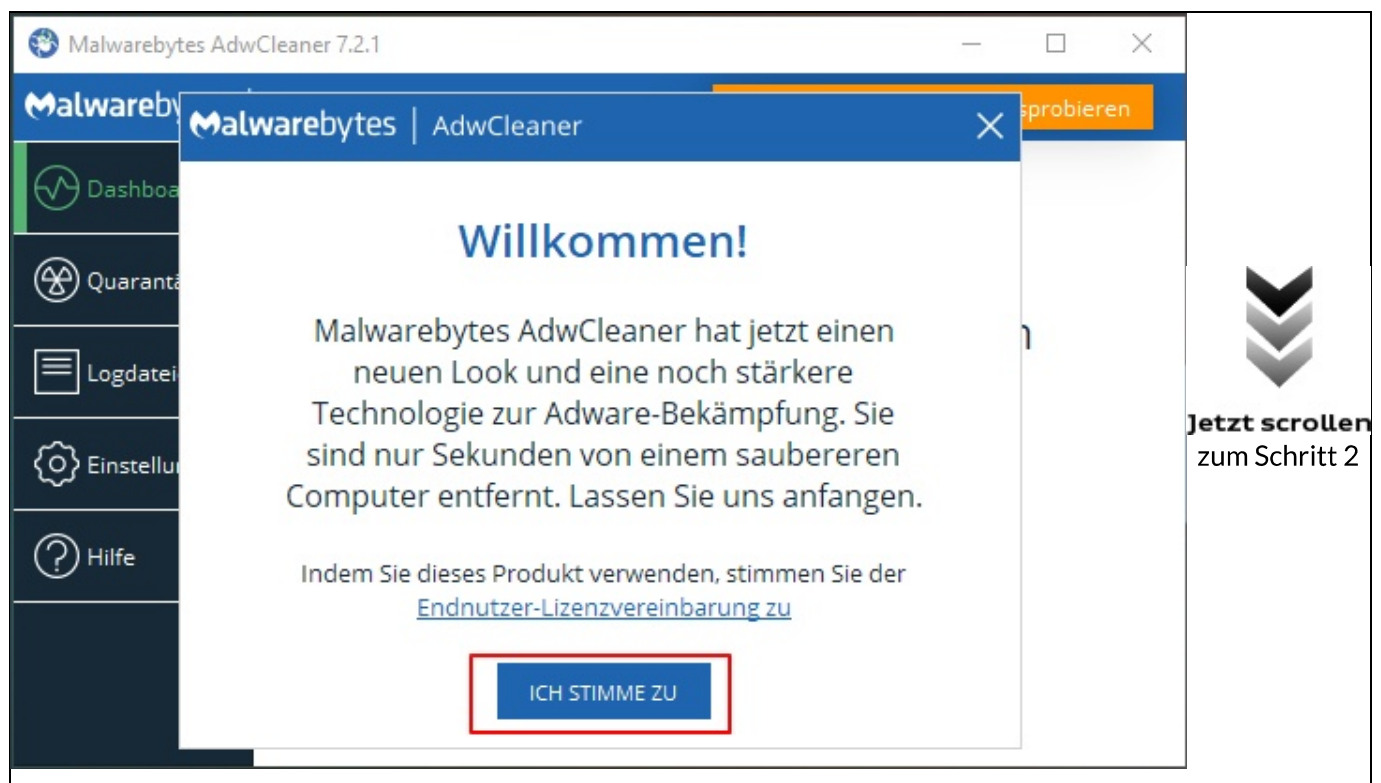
Malwarebytes AdwCleaner 7.2.1

Malwareby

sprobieren

Dashboa

Quarantä

Logdatei

Einstellu

Hilfe

n

Malwarebytes | AdwCleaner

Willkommen!

Malwarebytes AdwCleaner hat jetzt einen neuen Look und eine noch stärkere Technologie zur Adware-Bekämpfung. Sie sind nur Sekunden von einem saubereren Computer entfernt. Lassen Sie uns anfangen.

Indem Sie dieses Produkt verwenden, stimmen Sie der Endnutzer-Lizenzvereinbarung zu

ICH STIMME ZU

Jetzt scrollen
zum Schritt 2